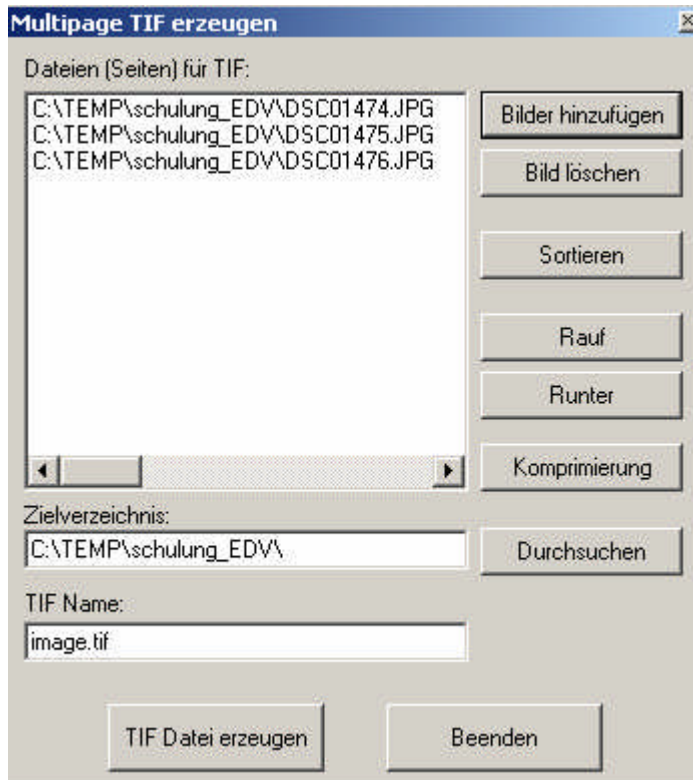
Multipage TIF erzeugen

Dateien (Seiten) für TIF:

C:\TEMP\schulung_EDV\DSC01474.JPG
C:\TEMP\schulung_EDV\DSC01475.JPG
C:\TEMP\schulung_EDV\DSC01476.JPG

Bilder hinzufügen

Bild löschen

Sortieren

Rauf

Runter

Komprimierung

Zielverzeichnis:

C:\TEMP\schulung_EDV\

Durchsuchen

TIF Name:

image.tif

TIF Datei erzeugen

Beenden